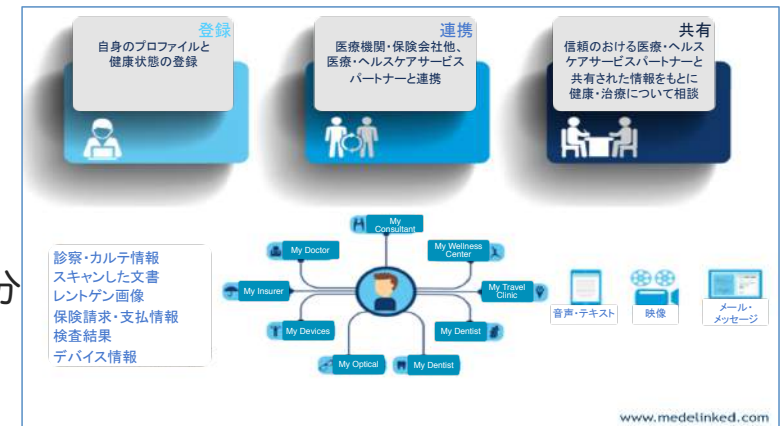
登録
自身のプロファイルと健康状態の登録

連携
医療機関・保険会社他、医療・ヘルスケアサービスパートナーと連携

共有
信頼のおける医療・ヘルスケアサービスパートナーと共有された情報をもとに健康・治療について相談

分

診察・カルテ情報
スキャンした文書
レントゲン画像
保険請求・支払情報
検査結果
デバイス情報

My Consultant
My Doctor
My Wellness Center
My Insurer
My Travel Clinic
My Devices
My Dentist
My Optical
My Dentist

音声・テキスト
映像
メール・メッセージ

www.medelinked.com